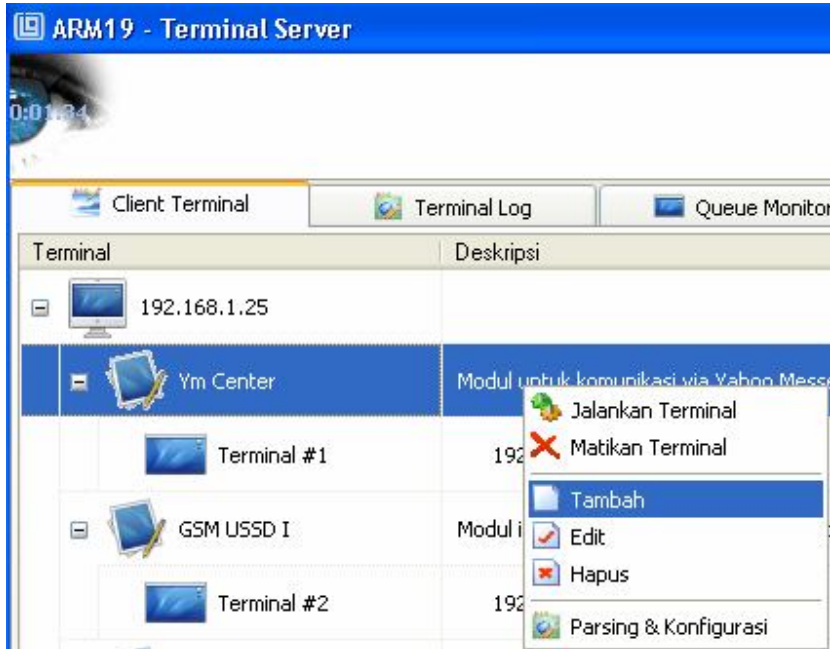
ARM19 - Terminal Server

0:01:34

Client Terminal
Terminal Log
Queue Monitor

| Terminal | Deskripsi |
|---|---|
| 192.168.1.25 | |
| Ym Center | Modul untuk komunikasi via Yahoo Mess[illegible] |
| Terminal #1 | 192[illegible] |
| GSM USSD I | Modul i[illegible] |
| Terminal #2 | 192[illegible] |

Jalankan Terminal
Matikan Terminal
Tambah
Edit
Hapus
Parsing & Konfigurasi